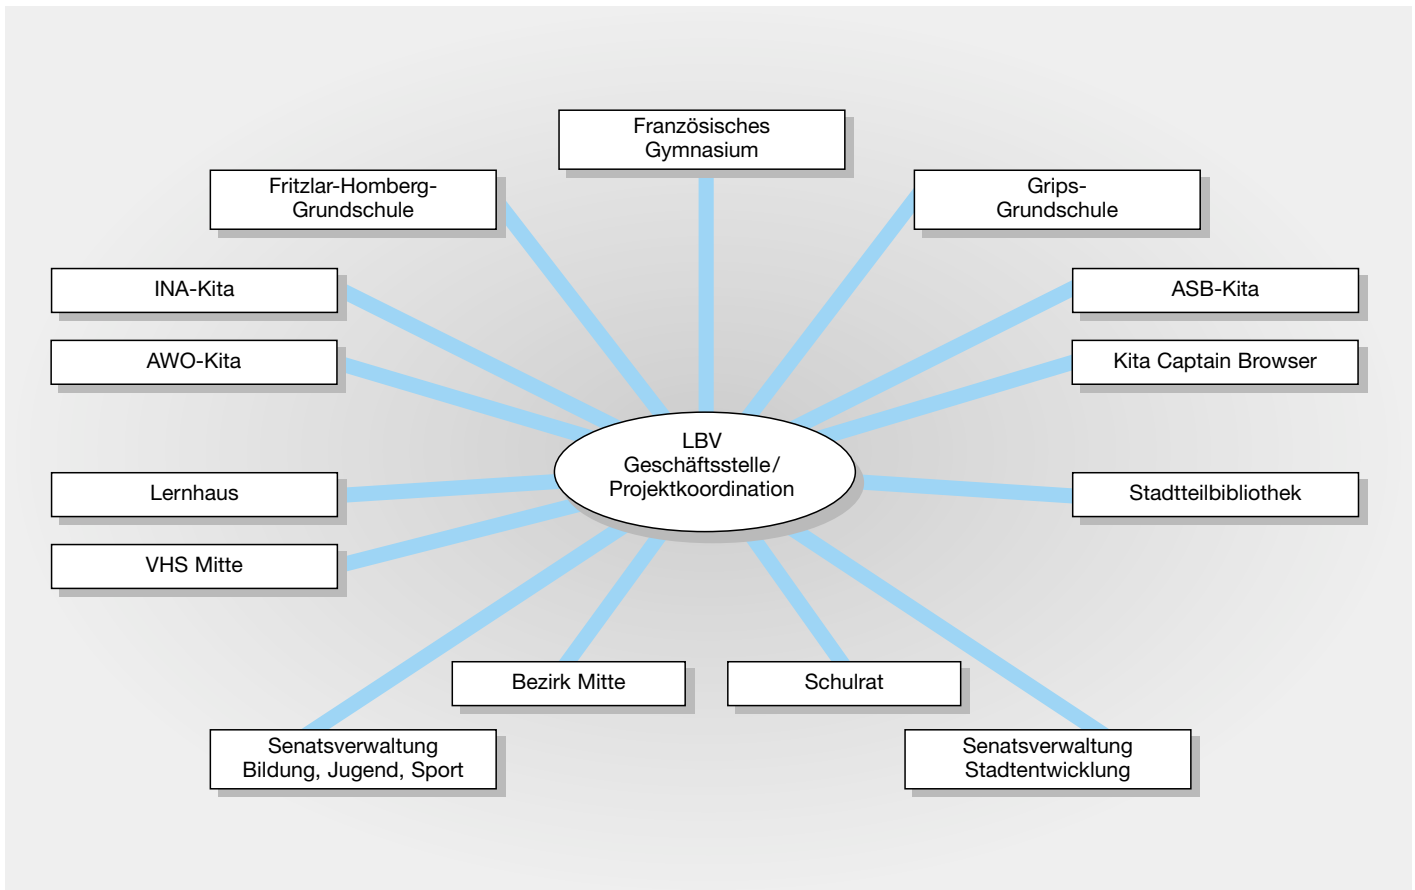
Französisches Gymnasium

Fritzlar-Homberg-Grundschule

Grips-Grundschule

INA-Kita

ASB-Kita

AWO-Kita

Kita Captain Browser

LBV Geschäftsstelle/ Projektkoordination

Lernhaus

Stadtteilbibliothek

VHS Mitte

Bezirk Mitte

Schulrat

Senatsverwaltung Bildung, Jugend, Sport

Senatsverwaltung Stadtentwicklung